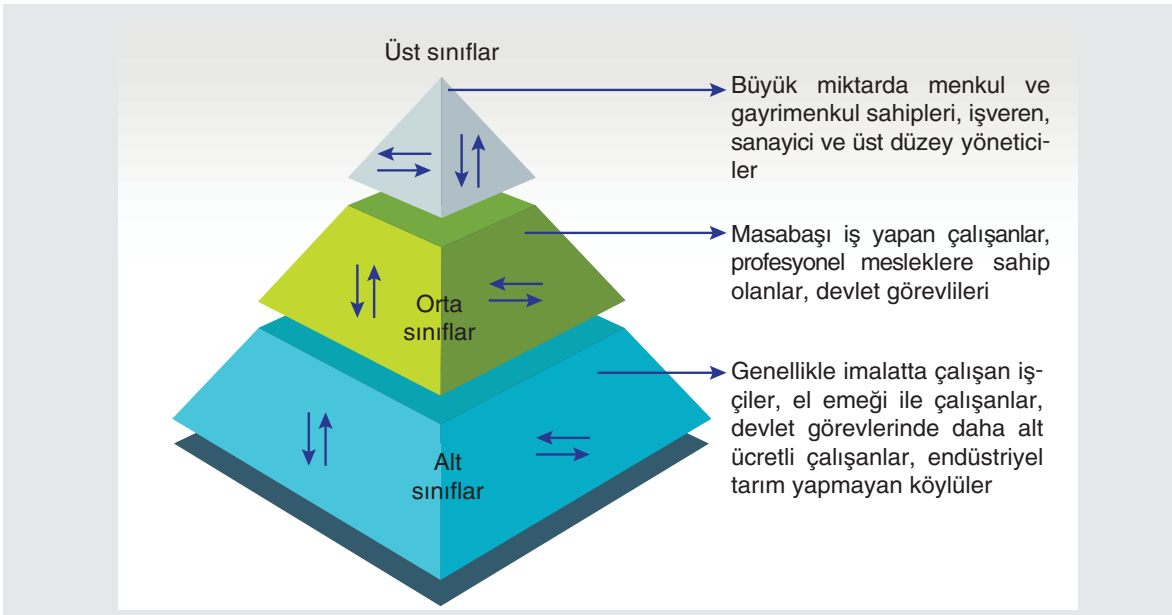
Üst sınıflar

Orta sınıflar

Alt sınıflar

Büyük miktarda menkul ve gayrimenkul sahipleri, işveren, sanayici ve üst düzey yöneticiler

Masabaşı iş yapan çalışanlar, profesyonel mesleklere sahip olanlar, devlet görevlileri

Genellikle imalatta çalışan işçiler, el emeği ile çalışanlar, devlet görevlerinde daha alt ücretli çalışanlar, endüstriyel tarım yapmayan köylüler